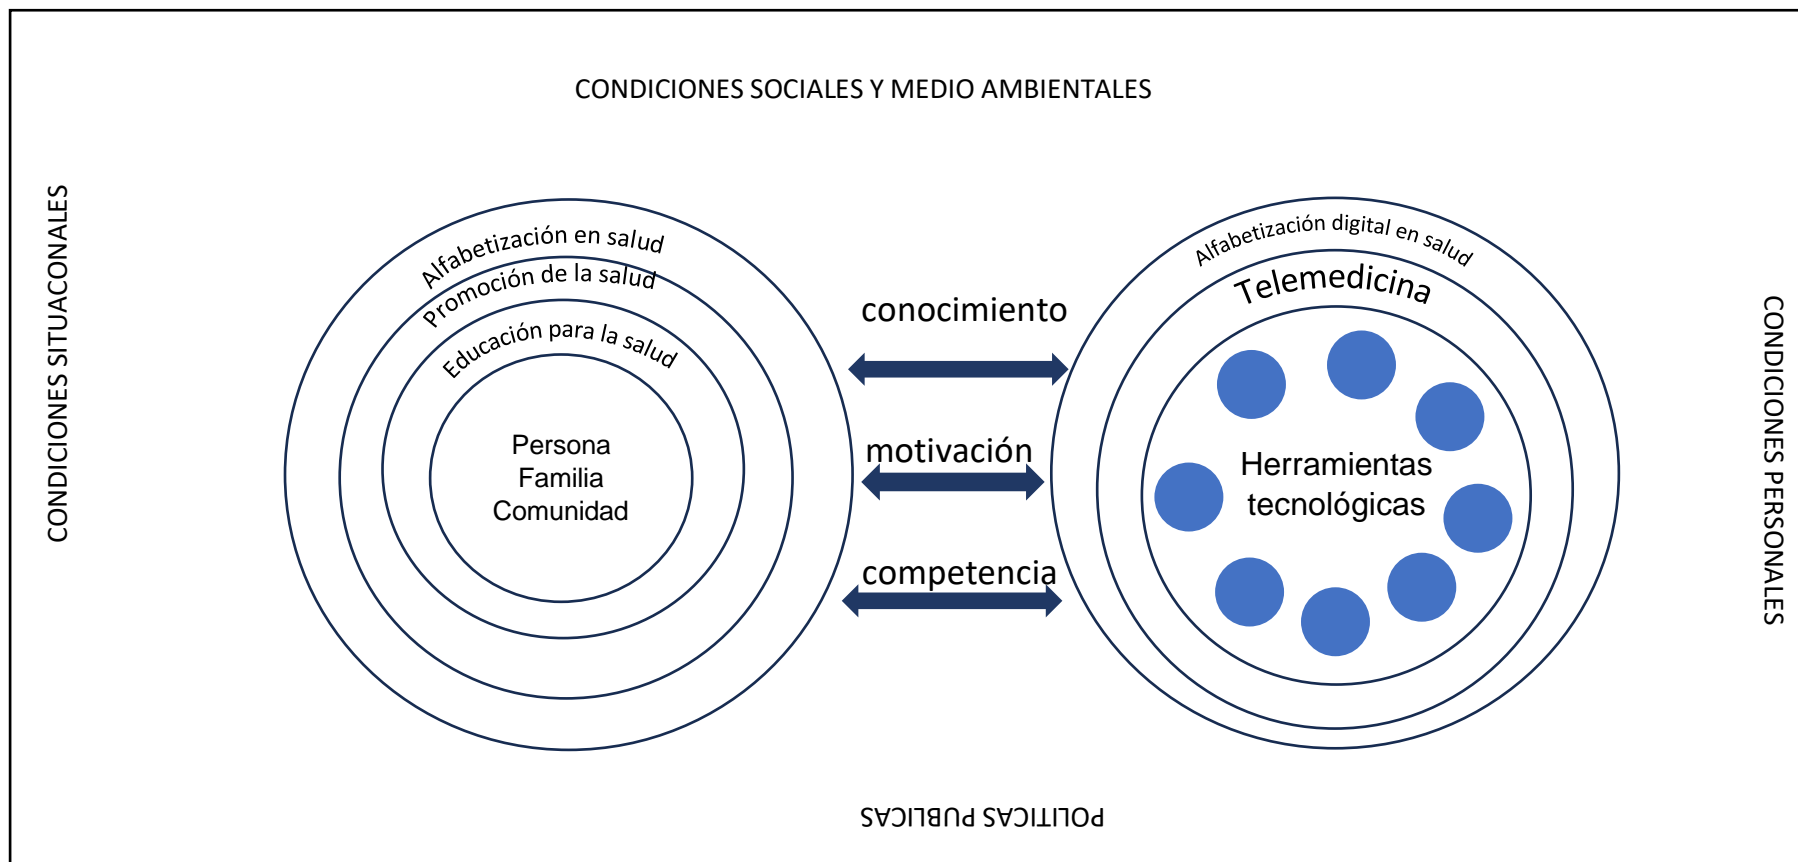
CONDICIONES SOCIALES Y MEDIO AMBIENTALES

CONDICIONES SITUACONALES

Alfabetización en salud
Promoción de la salud
Educación para la salud

Persona
Familia
Comunidad

conocimiento

motivación

competencia

Alfabetización digital en salud
Telemedicina

Herramientas tecnológicas

CONDICIONES PERSONALES

POLITICAS PUBLICAS